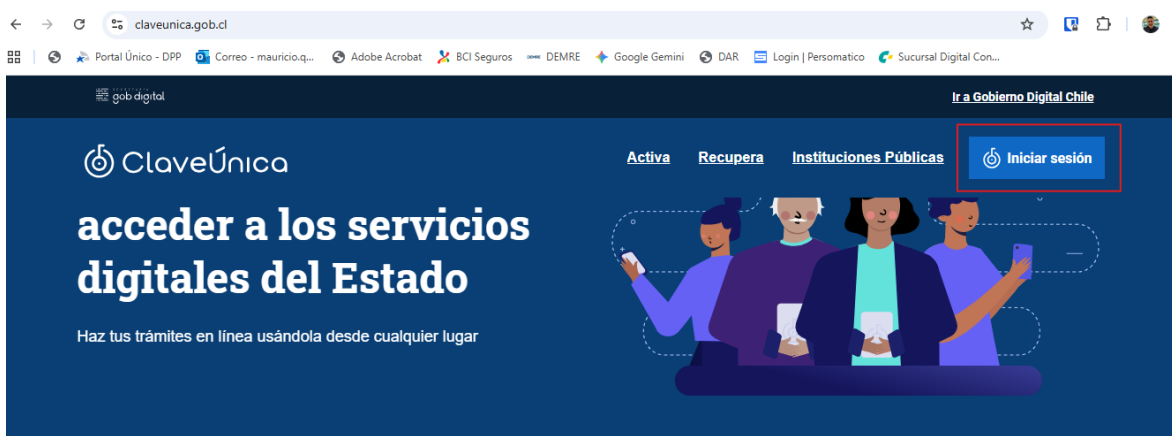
claveunica.gob.cl

Portal Único - DPP | Correo - mauricio.q... | Adobe Acrobat | BCI Seguros | DEMRE | Google Gemini | DAR | Login | Persomatico | Sucursal Digital Con...

gob digital

Ir a Gobierno Digital Chile

ClaveÚnica

Activa | Recupera | Instituciones Públicas | Iniciar sesión

acceder a los servicios digitales del Estado

Haz tus trámites en línea usándola desde cualquier lugar